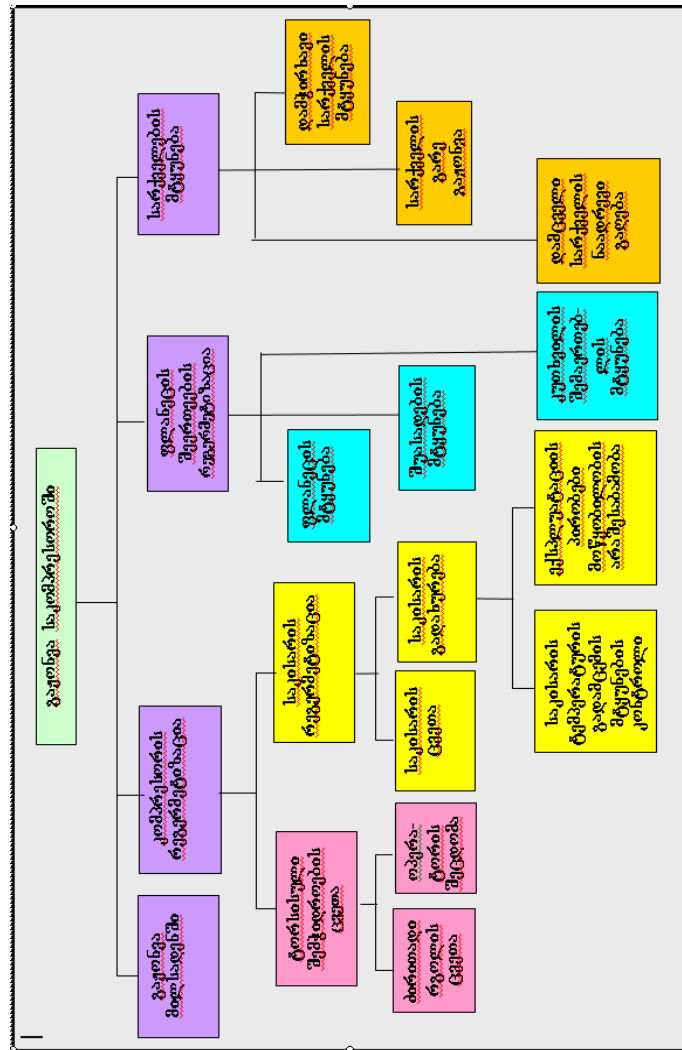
გაყიდვა სამეწარმეო

გაყიდვა მომსახურე

კომერციის რეგულირება

ტრანსპორტის მომსახურების ფასი

ბანკის ფულის ფასი

თავისუფალი ფასი

საქონლის ფასი

საქონლის რეგულირება

საქონლის გადაზიდვა

საქონლის მიმწოდებლის გადახდების მიწოდების ქვითრები

ქსელური მაღაზიის მიწოდების არასწორი ფასები

ფულადი მოძრაობის რეგულირება

ფულადი მიწოდება

მოგების მიწოდება

კლიენტების მოთხოვნის მიწოდება

სარეკლამო მიწოდება

დამატებითი სარეკლამო მიწოდება

სარეკლამო ფარი გადახდა

დამატებითი სარეკლამო ნაწილის ფასი